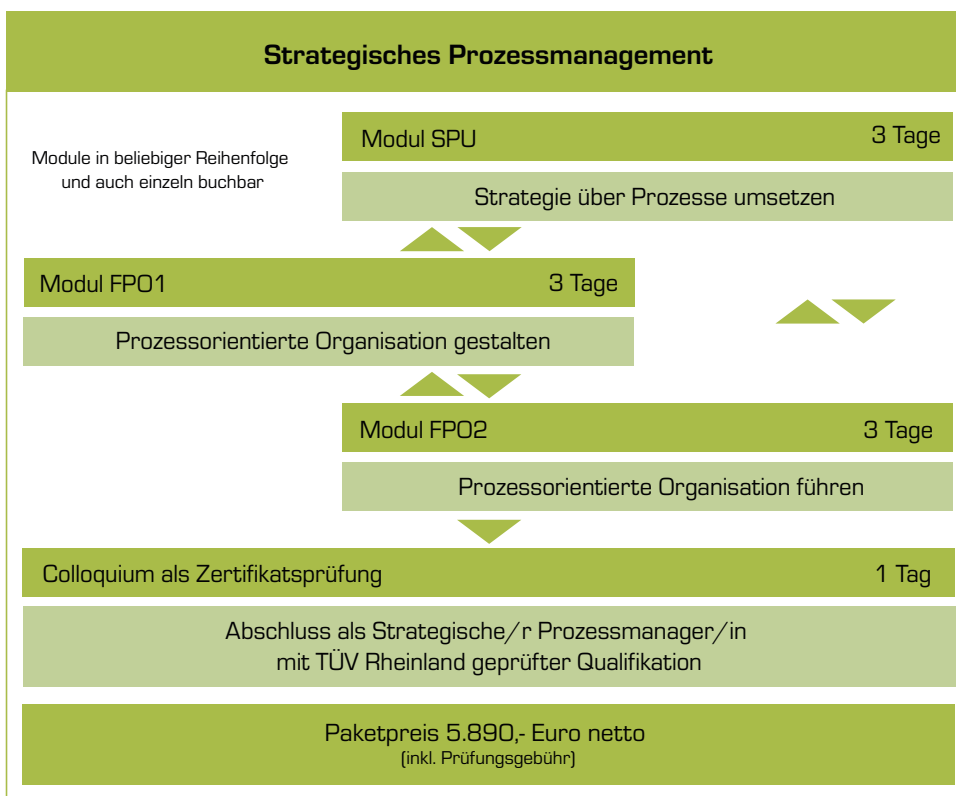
Strategisches Prozessmanagement

Module in beliebiger Reihenfolge und auch einzeln buchbar

Modul SPU 3 Tage

Strategie über Prozesse umsetzen

Modul FPO1 3 Tage

Prozessorientierte Organisation gestalten

Modul FPO2 3 Tage

Prozessorientierte Organisation führen

Colloquium als Zertifikatsprüfung 1 Tag

Abschluss als Strategische/r Prozessmanager/in mit TÜV Rheinland geprüfter Qualifikation

Paketpreis 5.890,- Euro netto
(inkl. Prüfungsgebühr)